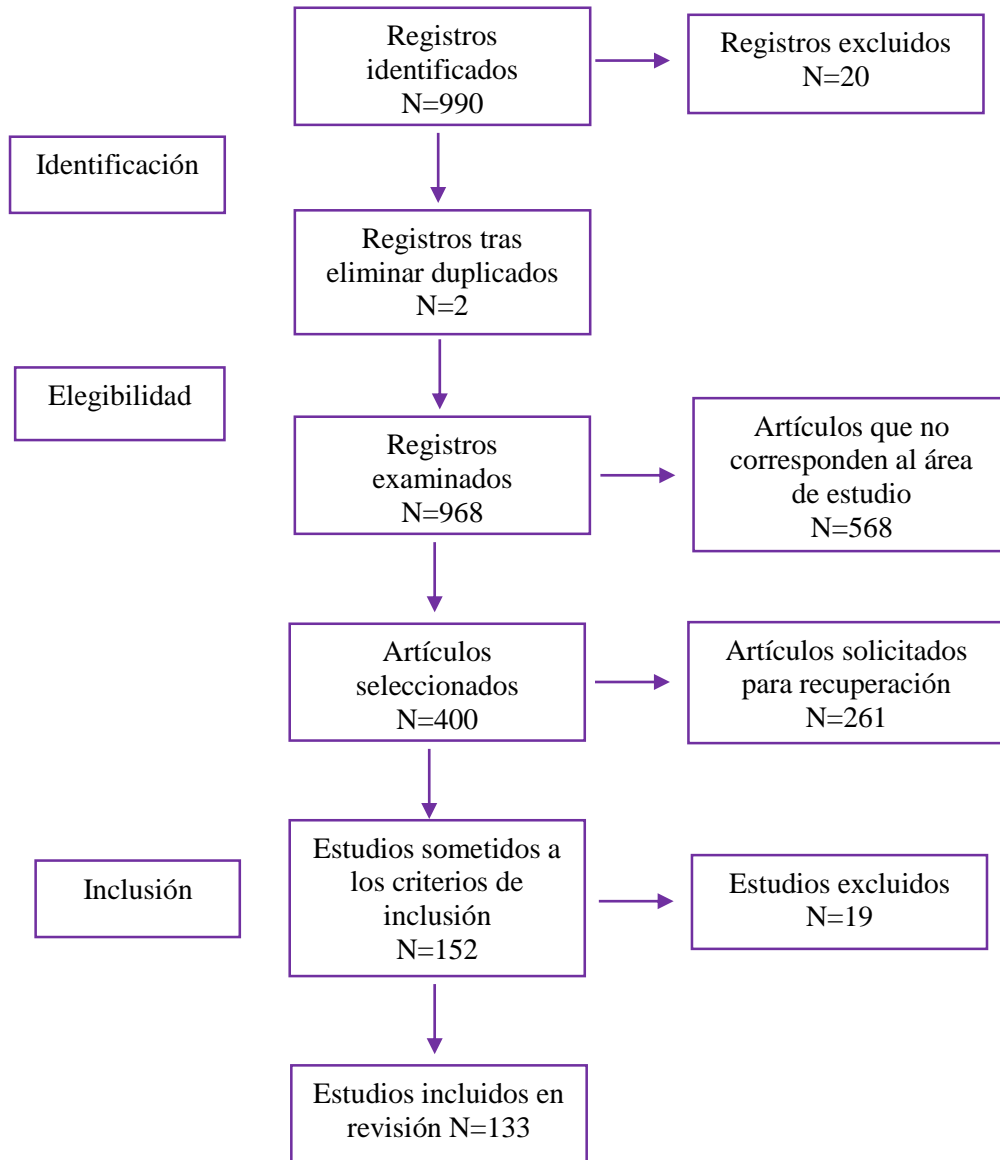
Registros identificados N=990

Registros excluidos N=20

Identificación

Registros tras eliminar duplicados N=2

Elegibilidad

Registros examinados N=968

Artículos que no corresponden al área de estudio N=568

Artículos seleccionados N=400

Artículos solicitados para recuperación N=261

Inclusión

Estudios sometidos a los criterios de inclusión N=152

Estudios excluidos N=19

Estudios incluidos en revisión N=133